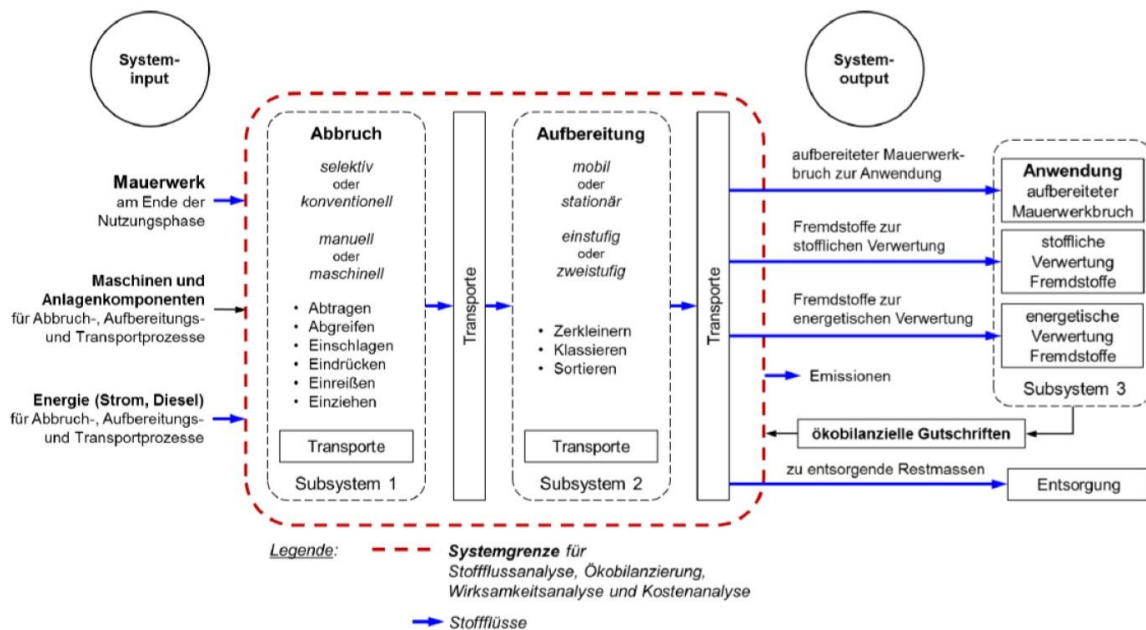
System-input

System-output

Mauerwerk am Ende der Nutzungsphase

Maschinen und Anlagenkomponenten für Abbruch-, Aufbereitungs- und Transportprozesse

Energie (Strom, Diesel) für Abbruch-, Aufbereitungs- und Transportprozesse

Abbruch

selektiv
oder
konventionell

manuell
oder
maschinell

• Abtragen
• Abgreifen
• Einschlagen
• Eindrücken
• Einreißen
• Einziehen

Transporte

Subsystem 1

Transporte

Aufbereitung

mobil
oder
stationär

einstufig
oder
zweistufig

• Zerkleinern
• Klassieren
• Sortieren

Transporte

Subsystem 2

Transporte

aufbereiteter Mauerwerkbruch zur Anwendung

Fremdstoffe zur stofflichen Verwertung

Fremdstoffe zur energetischen Verwertung

Emissionen

Anwendung aufbereiteter Mauerwerkbruch

stoffliche Verwertung Fremdstoffe

energetische Verwertung Fremdstoffe

Subsystem 3

ökobilanzielle Gutschriften

zu entsorgende Restmassen

Entsorgung

Legende: Systemgrenze für Stoffflussanalyse, Ökobilanzierung, Wirksamkeitsanalyse und Kostenanalyse

Stoffflüsse